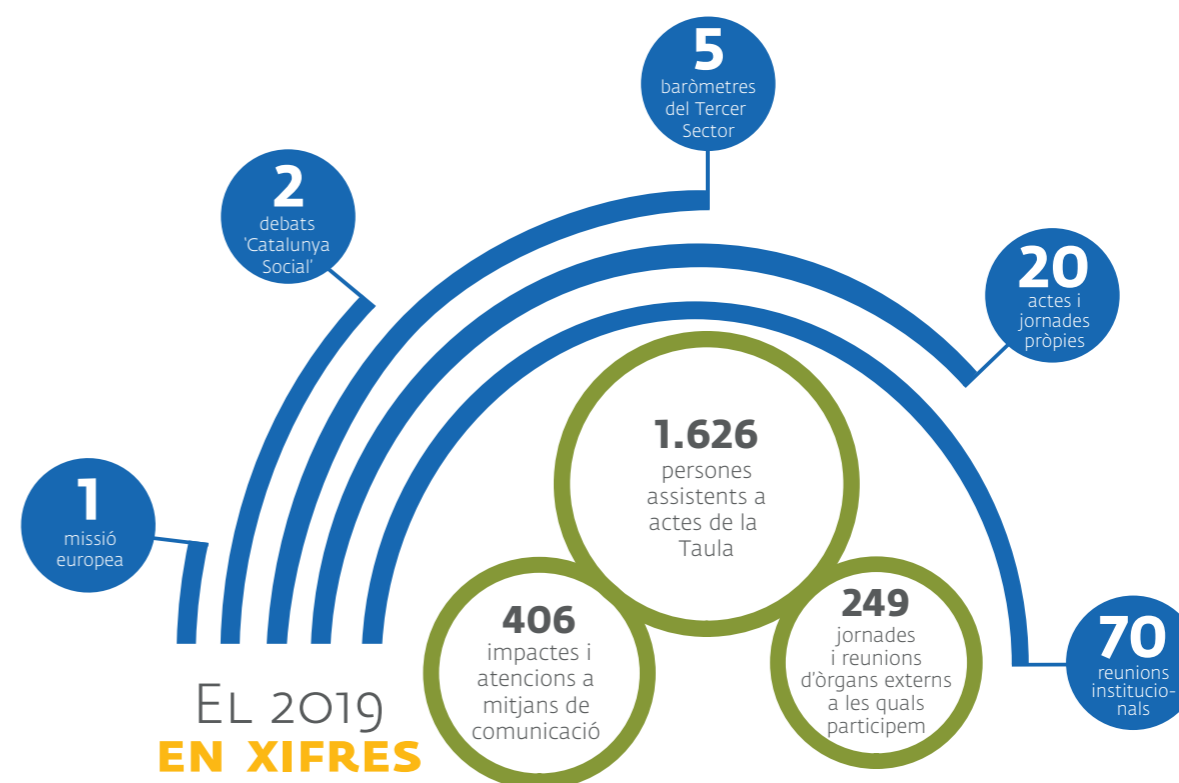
5
baròmetres del Tercer Sector

2
debats 'Catalunya Social'

20
actes i jornades pròpies

1.626
persones assistents a actes de la Taula

1
missió europea

406
impactes i atencions a mitjans de comunicació

249
jornades i reunions d'òrgans externs a les quals participem

70
reunions institucionals

El 2019
EN XIFRES